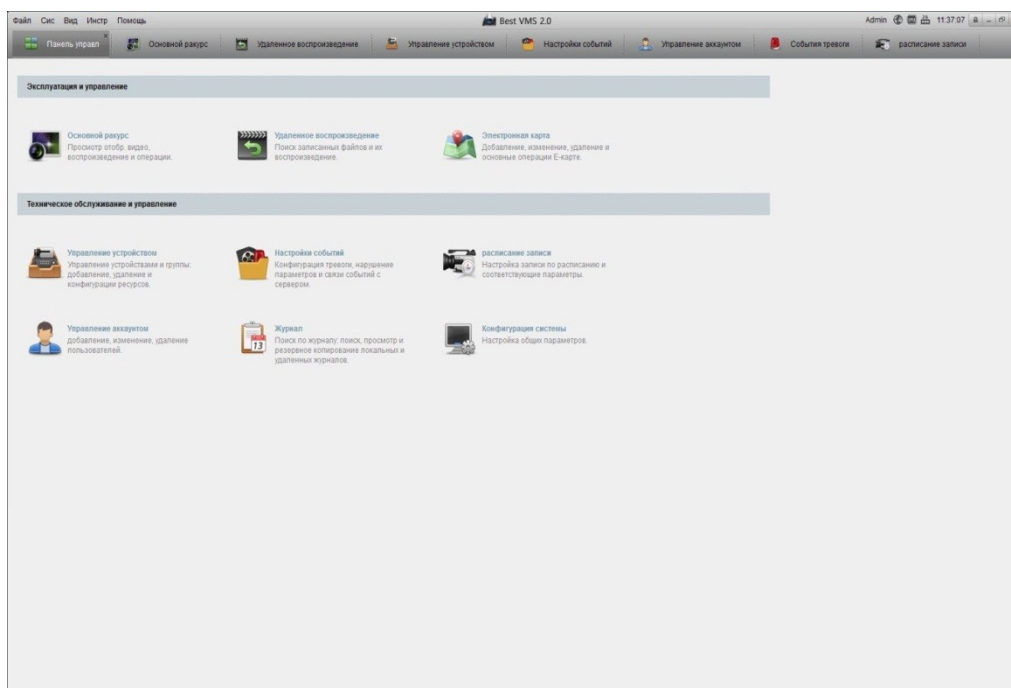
Файл Сис Вид Инстр Помощь

Best VMS 2.0

Admin 11:37:07

Панель управл

Основной ракурс

Удаленное воспроизведение

Управление устройством

Настройки событий

Управление аккаунтом

События тревоги

расписание записи

Эксплуатация и управление

Основной ракурс
Просмотр отобр. видео, воспроизведение и операции.

Удаленное воспроизведение
Поиск записанных файлов и их воспроизведение.

Электронная карта
Добавление, изменение, удаление и основные операции E-карте.

Техническое обслуживание и управление

Управление устройством
Управление устройствами и группы: добавление, удаление и конфигурации ресурсов.

Настройки событий
Конфигурация тревоги, нарушение параметров и связи событий с сервером.

расписание записи
Настройка записи по расписанию и соответствующие параметры.

Управление аккаунтом
добавление, изменение, удаление пользователей.

Журнал
Поиск по журналу: поиск, просмотр и резервное копирование локальных и удаленных журналов.

Конфигурация системы
Настройка общих параметров.